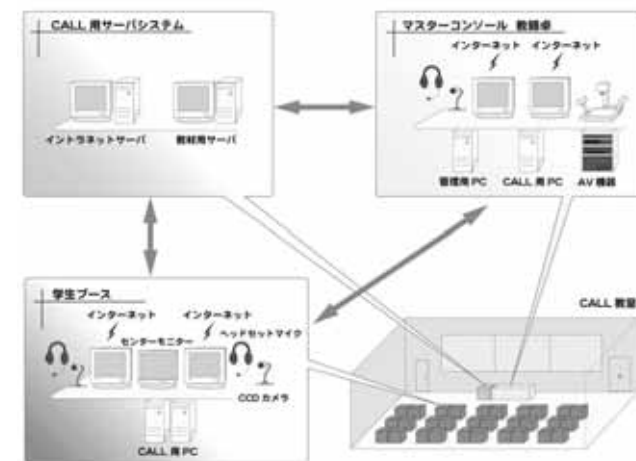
CALL 用サーバシステム

イントラネットサーバ

教材用サーバ

マスターコンソール 教師卓

インターネット

インターネット

管理用 PC

CALL 用 PC

AV 機器

学生ブース

インターネット

インターネット

センターモニター

ヘッドセットマイク

CCD カメラ

CALL 用 PC

CALL 教室